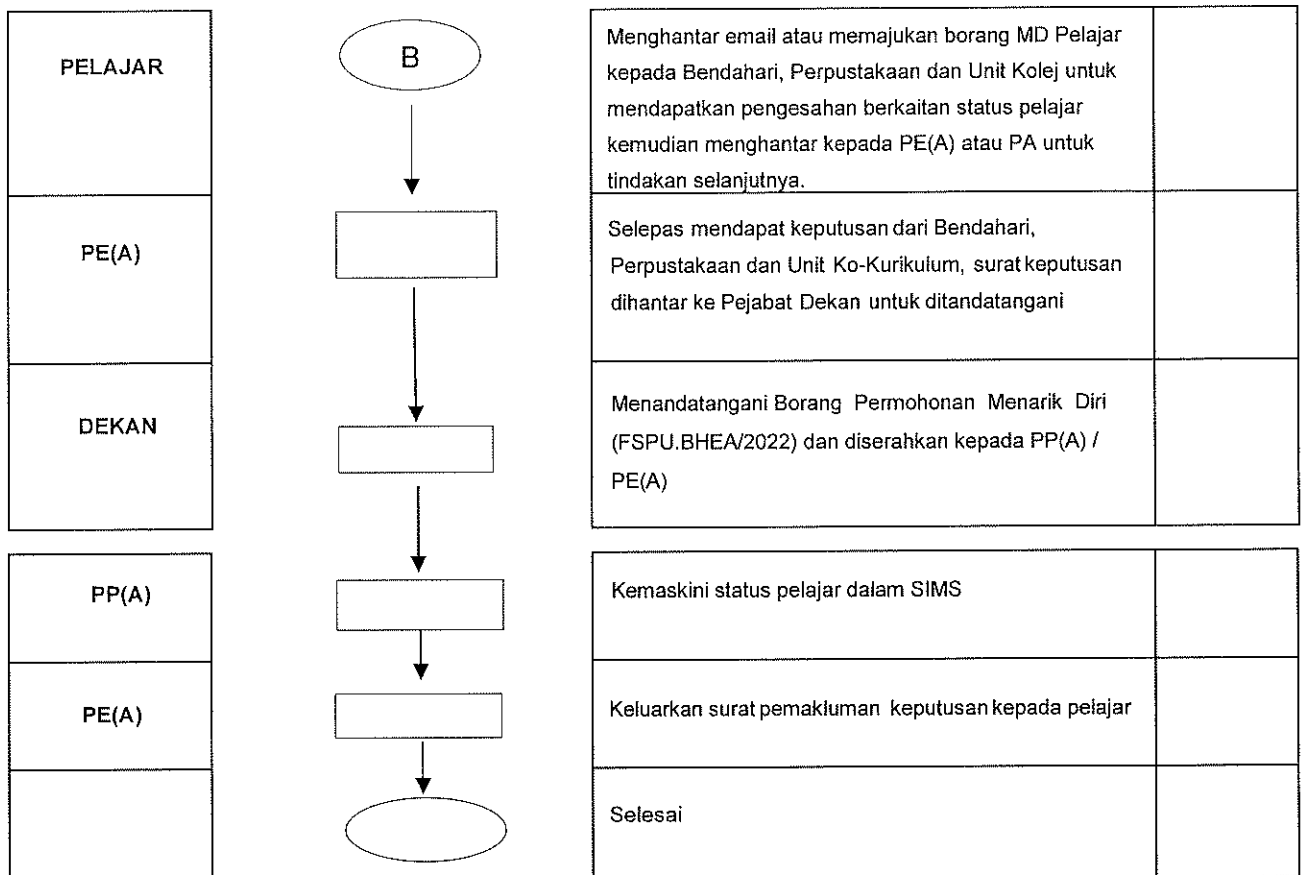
PELAJAR

B

Menghantar email atau memajukan borang MD Pelajar kepada Bendahari, Perpustakaan dan Unit Kolej untuk mendapatkan pengesahan berkaitan status pelajar kemudian menghantar kepada PE(A) atau PA untuk tindakan selanjutnya.

PE(A)

Selepas mendapat keputusan dari Bendahari, Perpustakaan dan Unit Ko-Kurikulum, surat keputusan dihantar ke Pejabat Dekan untuk ditandatangani

DEKAN

Menandatangani Borang Permohonan Menarik Diri (FSPU.BHEA/2022) dan diserahkan kepada PP(A) / PE(A)

PP(A)

Kemaskini status pelajar dalam SIMS

PE(A)

Keluarkan surat pemakluman keputusan kepada pelajar

Selesai